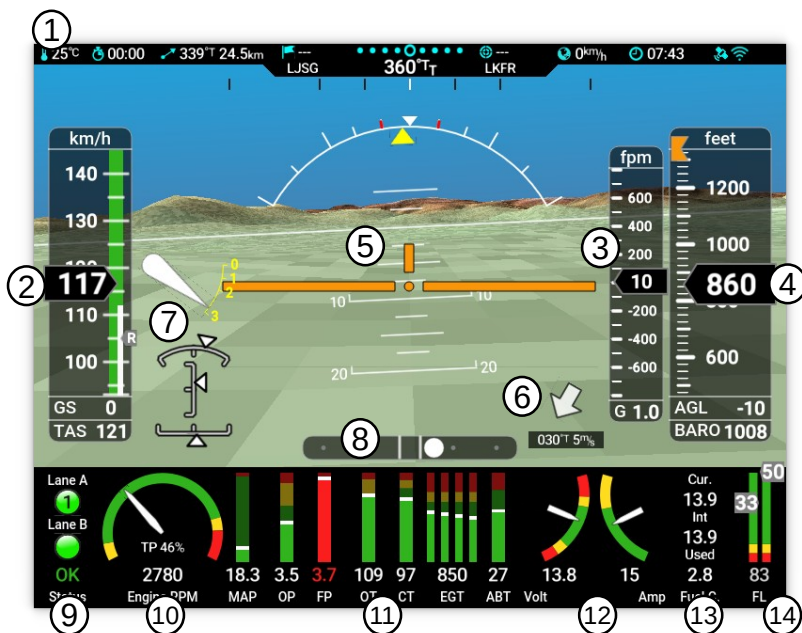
1

25°C 00:00 339°T 24.5km --- LJSG 360°T T --- LKFR 0km/h 07:43

km/h
140
130
2 117
110
100
GS 0
TAS 121

R

0
1
2
3

7

5

10 10
20 20

3

fpm
600
400
200
10
-200
-400
-600
G 1.0

feet
1200
1000
4 860
600
AGL -10
BARO 1008

6
030°T 5m/s

8

Lane A
1
Lane B
OK
Status
9

TP 46%
2780
Engine RPM
10

18.3 MAP
3.5 OP
3.7 FP
109 OT
97 CT
850 EGT
27 ABT
11

13.8 Volt
15 Amp
12

Cur.
13.9
Int
13.9
Used
2.8
Fuel C.
13

50
33
83
FL
14